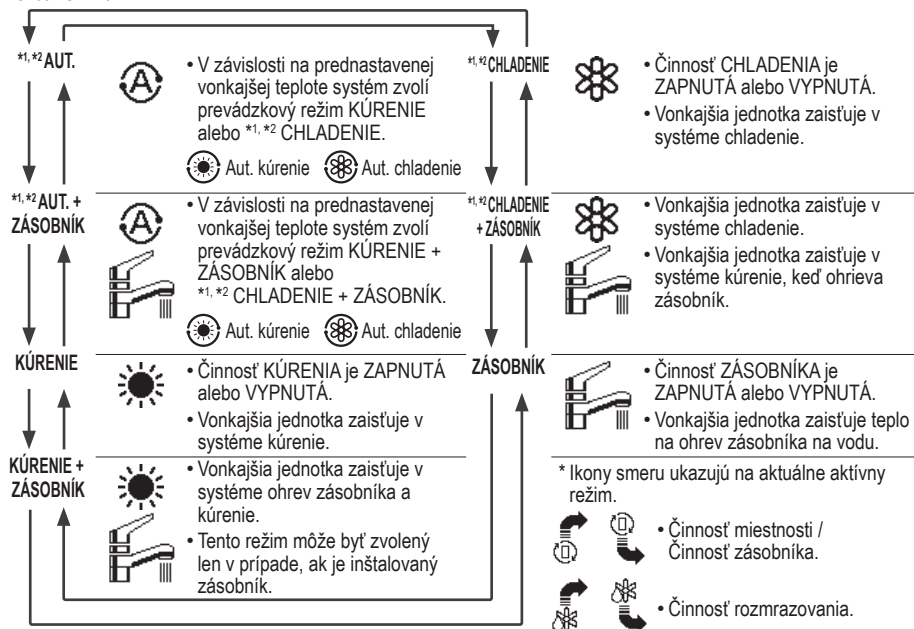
*1, *2 AUT.

• V závislosti na prednastavenej vonkajšej teplote systém zvolí prevádzkový režim KÚRENIE alebo *1, *2 CHLADENIE.

Aut. kúrenie Aut. chladenie

*1, *2 AUT. + ZÁSOBNÍK

• V závislosti na prednastavenej vonkajšej teplote systém zvolí prevádzkový režim KÚRENIE + ZÁSOBNÍK alebo *1, *2 CHLADENIE + ZÁSOBNÍK.

Aut. kúrenie Aut. chladenie

KÚRENIE

• Činnosť KÚRENIA je ZAPNUTÁ alebo VYPNUTÁ.
• Vonkajšia jednotka zaisťuje v systéme kúrenie.

KÚRENIE + ZÁSOBNÍK

• Vonkajšia jednotka zaisťuje v systéme ohrev zásobníka a kúrenie.
• Tento režim môže byť zvolený len v prípade, ak je inštalovaný zásobník.

*1, *2 CHLADENIE

• Činnosť CHLADENIA je ZAPNUTÁ alebo VYPNUTÁ.
• Vonkajšia jednotka zaisťuje v systéme chladenie.

*1, *2 CHLADENIE + ZÁSOBNÍK

• Vonkajšia jednotka zaisťuje v systéme chladenie.
• Vonkajšia jednotka zaisťuje v systéme kúrenie, keď ohrieva zásobník.

ZÁSOBNÍK

• Činnosť ZÁSOBNÍKA je ZAPNUTÁ alebo VYPNUTÁ.
• Vonkajšia jednotka zaisťuje teplo na ohrev zásobníka na vodu.

* Ikony smeru ukazujú na aktuálne aktívny režim.

• Činnosť miestnosti / Činnosť zásobníka.

• Činnosť rozmrazovania.